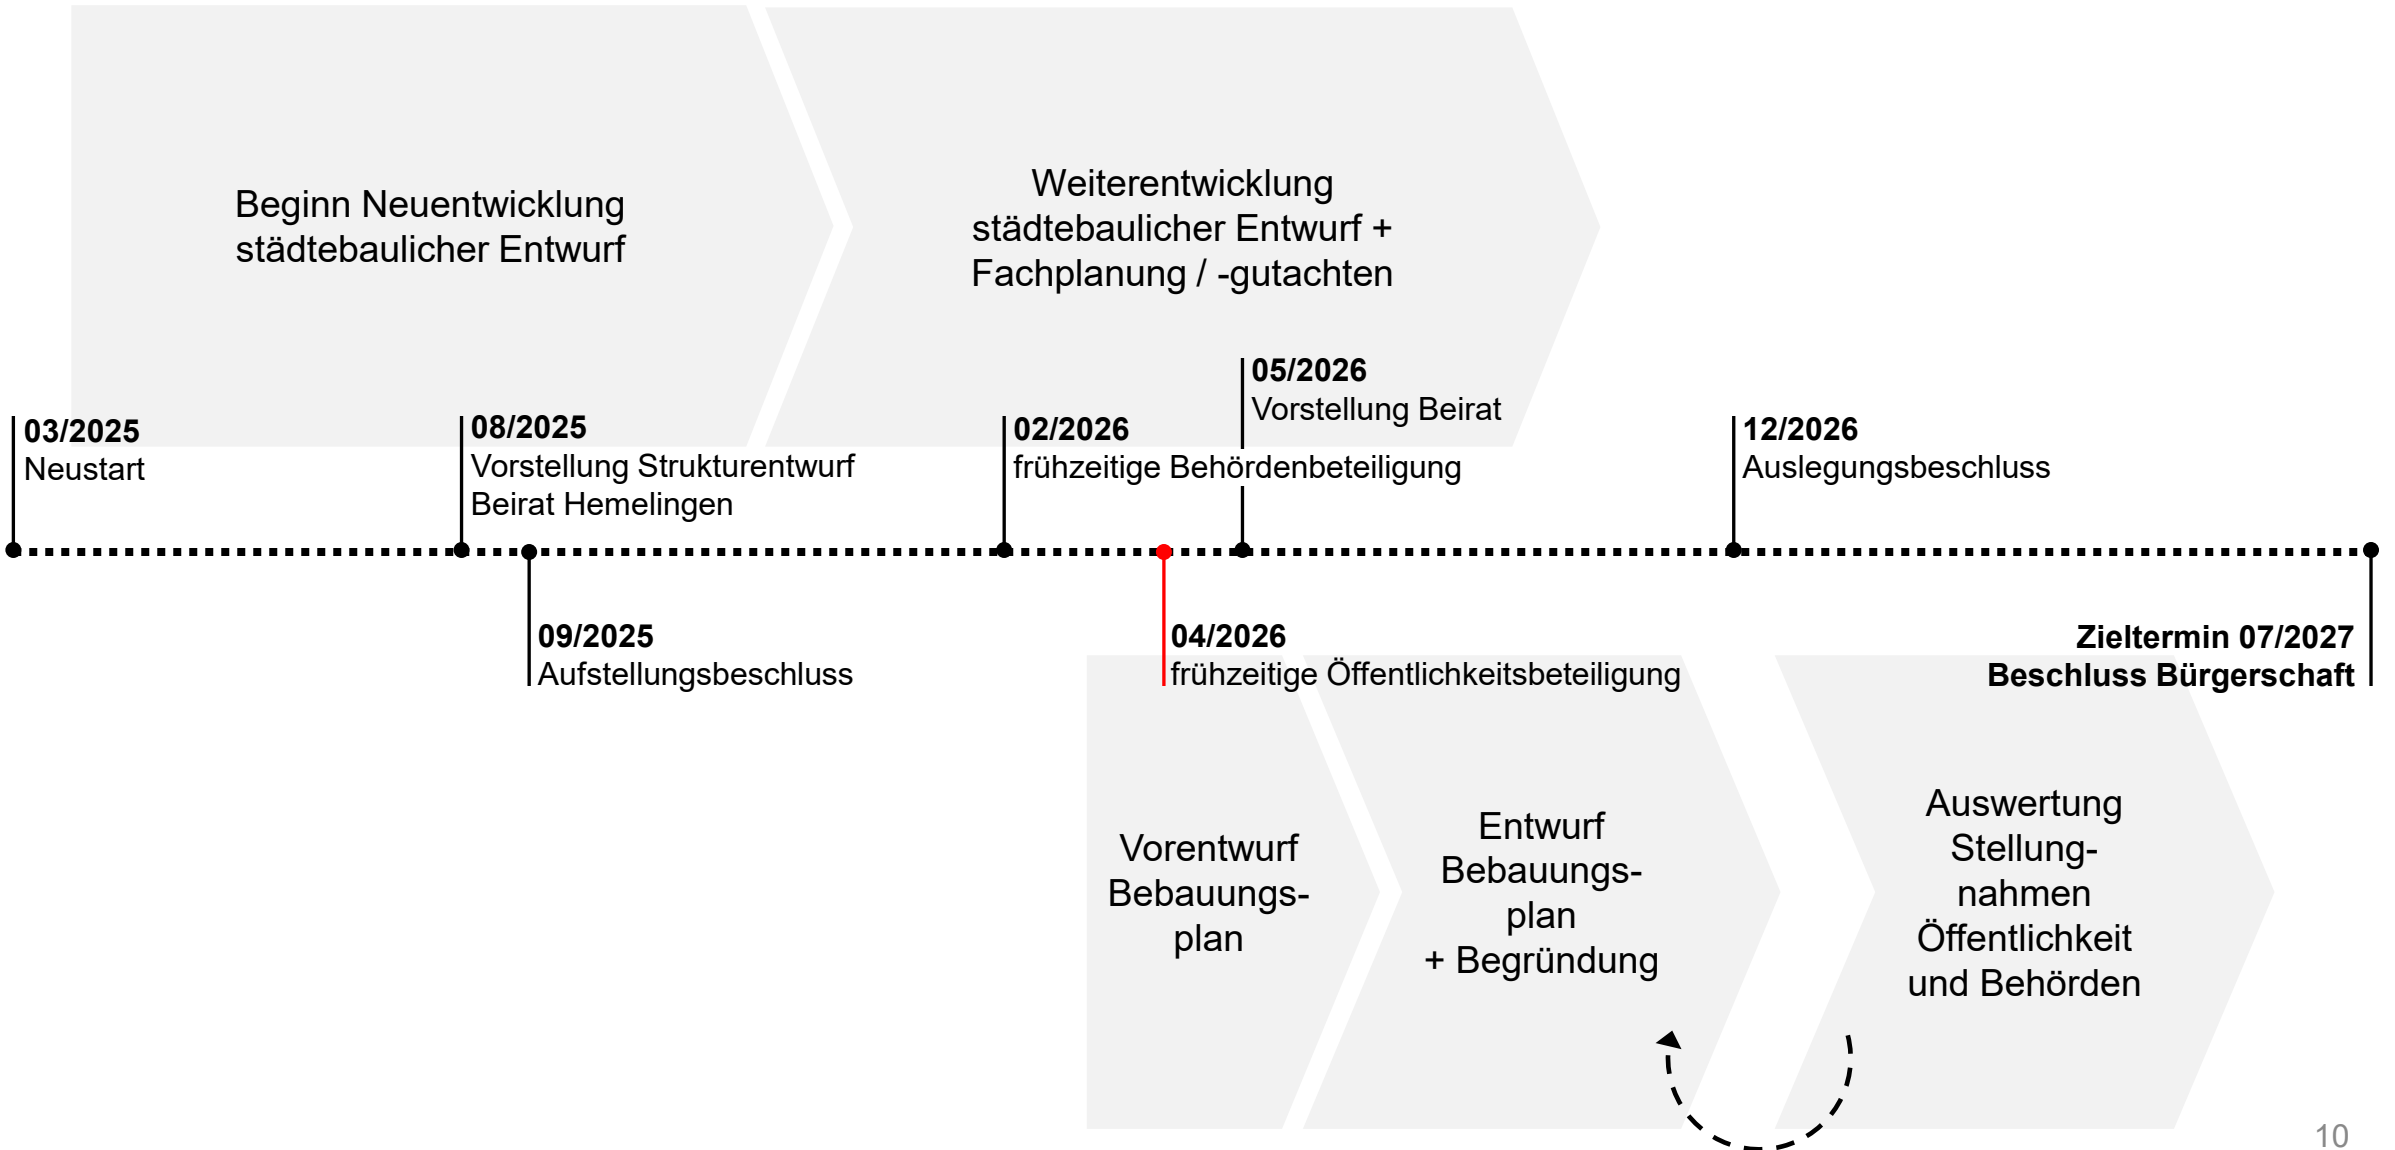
Beginn Neuentwicklung städtebaulicher Entwurf

Weiterentwicklung städtebaulicher Entwurf + Fachplanung / -gutachten

**03/2025**
Neustart

**08/2025**
Vorstellung Strukturentwurf Beirat Hemelingen

**02/2026**
frühzeitige Behördenbeteiligung

**05/2026**
Vorstellung Beirat

**12/2026**
Auslegungsbeschluss

**09/2025**
Aufstellungsbeschluss

**04/2026**
frühzeitige Öffentlichkeitsbeteiligung

**Zieltermin 07/2027**
**Beschluss Bürgerschaft**

Vorentwurf Bebauungsplan

Entwurf Bebauungsplan + Begründung

Auswertung Stellungnahmen Öffentlichkeit und Behörden

10